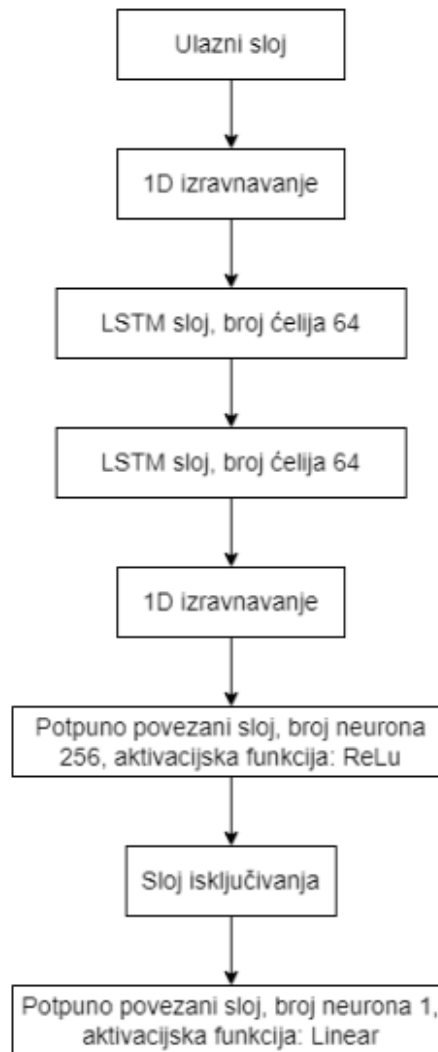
Ulazni sloj

1D izravnavanje

LSTM sloj, broj ćelija 64

LSTM sloj, broj ćelija 64

1D izravnavanje

Potpuno povezani sloj, broj neurona 256, aktivacijska funkcija: ReLu

Sloj isključivanja

Potpuno povezani sloj, broj neurona 1, aktivacijska funkcija: Linear